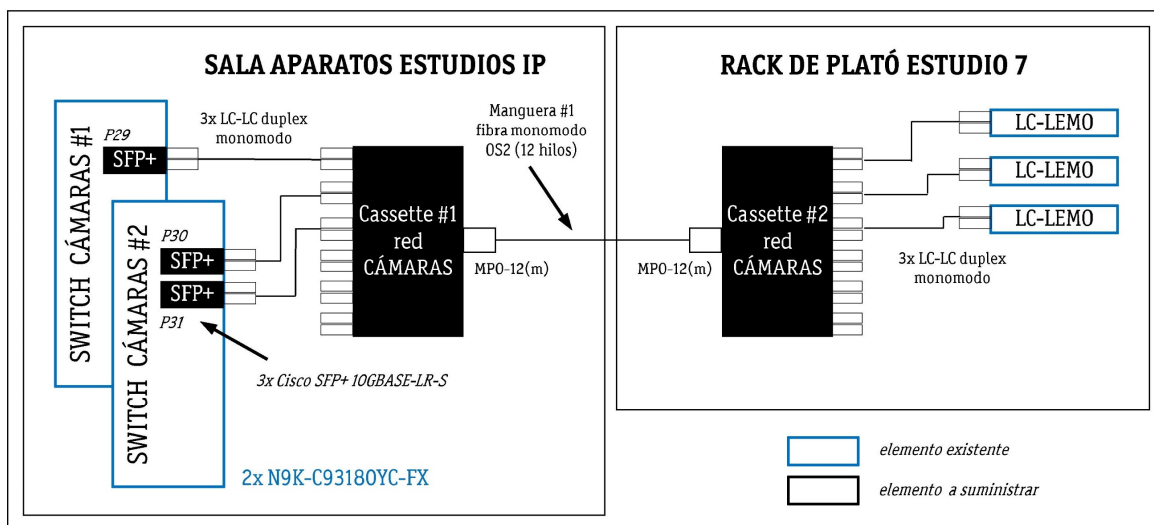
SALA APARATOS ESTUDIOS IP

RACK DE PLATÓ ESTUDIO 7

SWITCH CÁMARAS #1

P29

SFP+

3x LC-LC duplex monomodo

SWITCH CÁMARAS #2

P30

SFP+

SFP+

P31

Manguera #1 fibra monomodo OS2 (12 hilos)

Cassette #1 red CÁMARAS

MPO-12(m)

MPO-12(m)

Cassette #2 red CÁMARAS

LC-LEMO

LC-LEMO

LC-LEMO

3x LC-LC duplex monomodo

3x Cisco SFP+ 10GBASE-LR-S

2x N9K-C93180YC-FX

elemento existente

elemento a suministrar